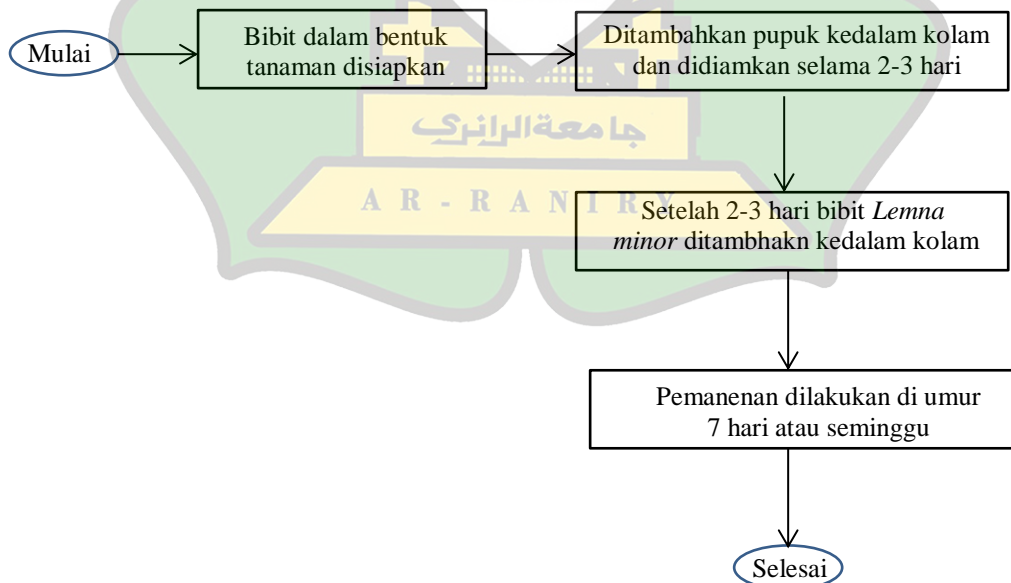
Mulai

Bibit dalam bentuk tanaman disiapkan

Ditambahkan pupuk kedalam kolam dan didiamkan selama 2-3 hari

جامعةالرانري

A R - R A N I R Y

Setelah 2-3 hari bibit *Lemna minor* ditambhakn kedalam kolam

Pemanenan dilakukan di umur 7 hari atau seminggu

Selesai